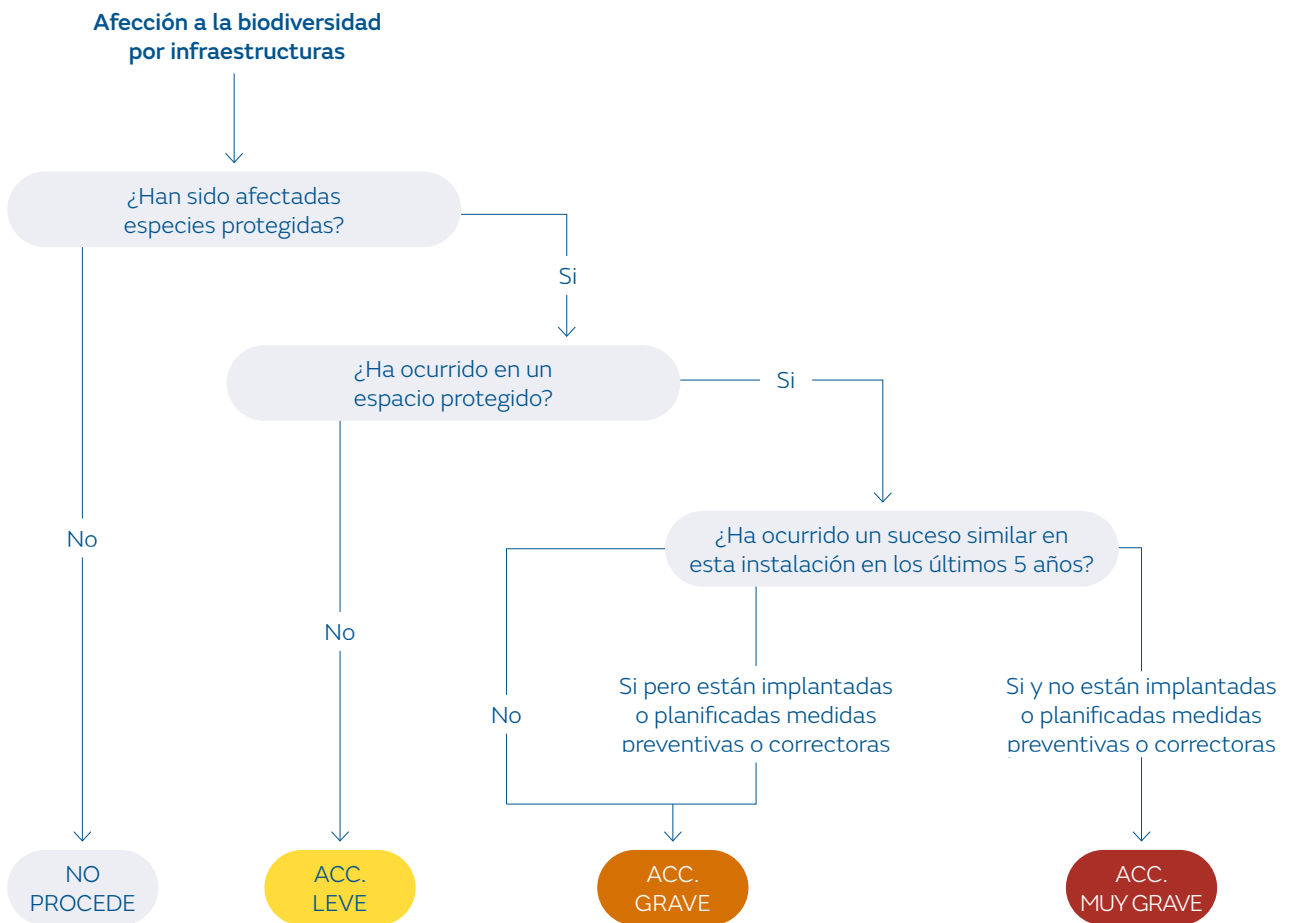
Afección a la biodiversidad por infraestructuras

¿Han sido afectadas especies protegidas?

Si

¿Ha ocurrido en un espacio protegido?

Si

No

¿Ha ocurrido un suceso similar en esta instalación en los últimos 5 años?

No

Si pero están implantadas o planificadas medidas preventivas o correctoras

Si y no están implantadas o planificadas medidas preventivas o correctoras

No

NO PROCEDE

ACC. LEVE

ACC. GRAVE

ACC. MUY GRAVE